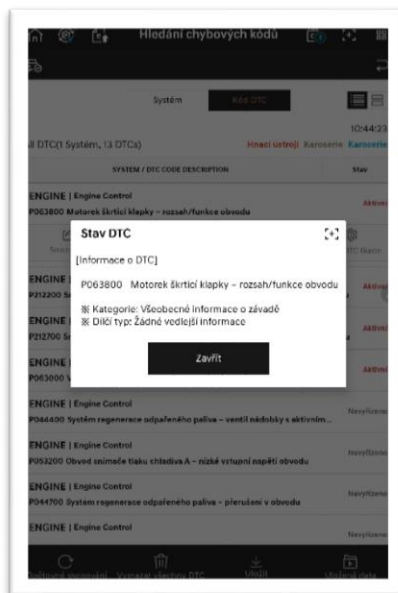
Hledání chybových kódů

Systém

Kód DTC

10:44:2

ll DTC(1 Systém, 13 DTCs)

Hnací ústrojí Karoserie Karoserie

SYSTEM / DTC CODE DESCRIPTION

Stav

ENGINE | Engine Control

P063800 Motorek škrticí klapky – rozsah/funkce obvodu

Aktivní

ENGINE

P212200 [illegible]

Aktivní

ENGINE

P212700 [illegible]

Aktivní

ENGINE

P063000 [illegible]

Aktivní

Stav DTC

[Informace o DTC]

P063800 Motorek škrticí klapky – rozsah/funkce obvodu

※ Kategorie: Všeobecné informace o závadě
※ Dílčí typ: Žádné vedlejší informace

Zavřít

ENGINE | Engine Control

P044400 Systém regenerace odpařeného paliva – ventil nádobky s aktivním...

Neaktivní

ENGINE | Engine Control

P053200 Obvod snímače tlaku chladiva A – nízké vstupní napětí obvodu

Neaktivní

ENGINE | Engine Control

P044700 Systém regenerace odpařeného paliva – přerušení v obvodu

Neaktivní

ENGINE | Engine Control

Neaktivní

Vymazat všechny DTC

Uložit